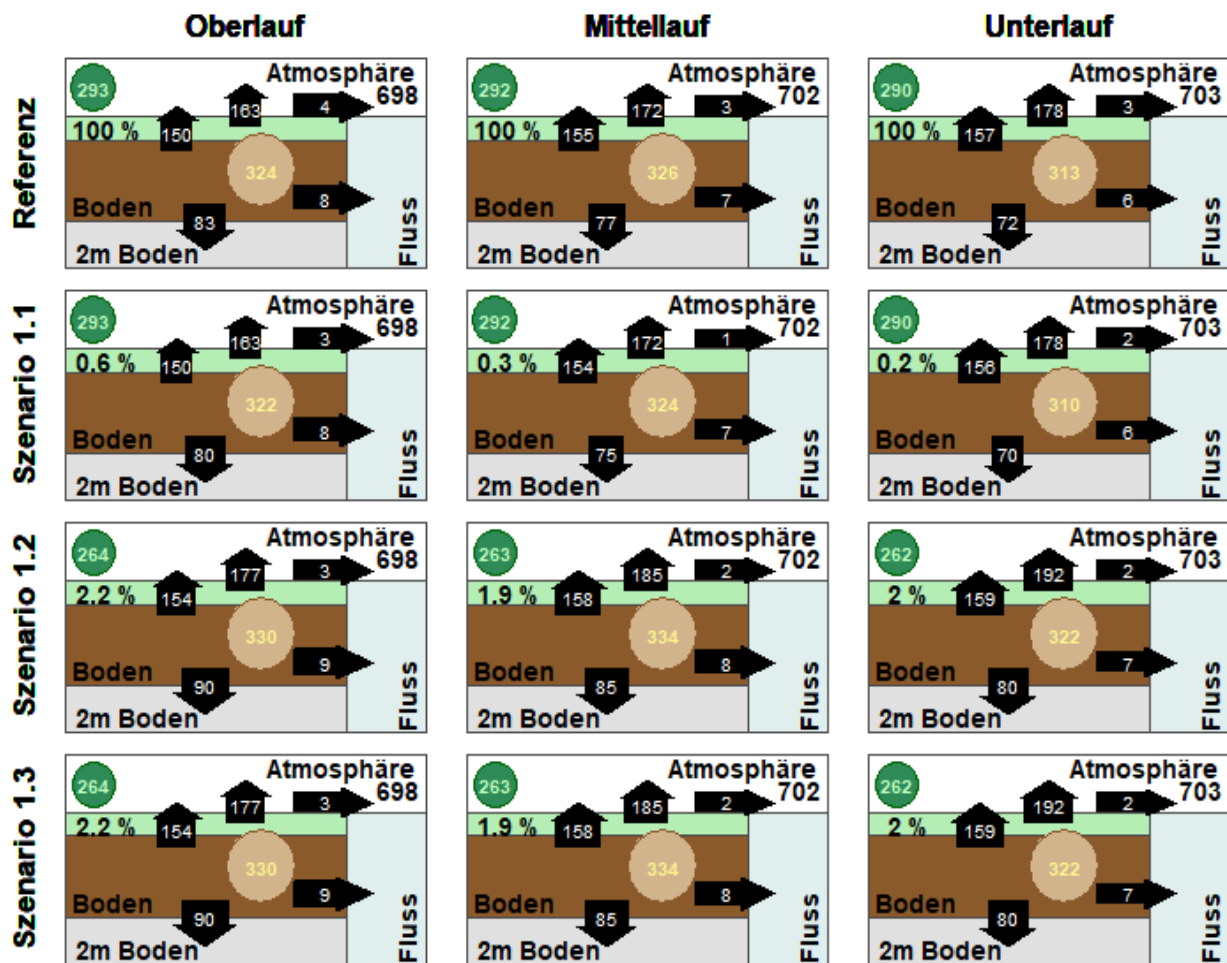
Oberlauf

Mittellauf

Unterlauf

Referenz

293 Atmosphäre 698
163 4
100 % 150
324
Boden 8
83
2m Boden Fluss

292 Atmosphäre 702
172 3
100 % 155
326
Boden 7
77
2m Boden Fluss

290 Atmosphäre 703
178 3
100 % 157
313
Boden 6
72
2m Boden Fluss

Szenario 1.1

293 Atmosphäre 698
163 3
0.6 % 150
322
Boden 8
80
2m Boden Fluss

292 Atmosphäre 702
172 1
0.3 % 154
324
Boden 7
75
2m Boden Fluss

290 Atmosphäre 703
178 2
0.2 % 156
310
Boden 6
70
2m Boden Fluss

Szenario 1.2

264 Atmosphäre 698
177 3
2.2 % 154
330
Boden 9
90
2m Boden Fluss

263 Atmosphäre 702
185 2
1.9 % 158
334
Boden 8
85
2m Boden Fluss

262 Atmosphäre 703
192 2
2 % 159
322
Boden 7
80
2m Boden Fluss

Szenario 1.3

264 Atmosphäre 698
177 3
2.2 % 154
330
Boden 9
90
2m Boden Fluss

263 Atmosphäre 702
185 2
1.9 % 158
334
Boden 8
85
2m Boden Fluss

262 Atmosphäre 703
192 2
2 % 159
322
Boden 7
80
2m Boden Fluss